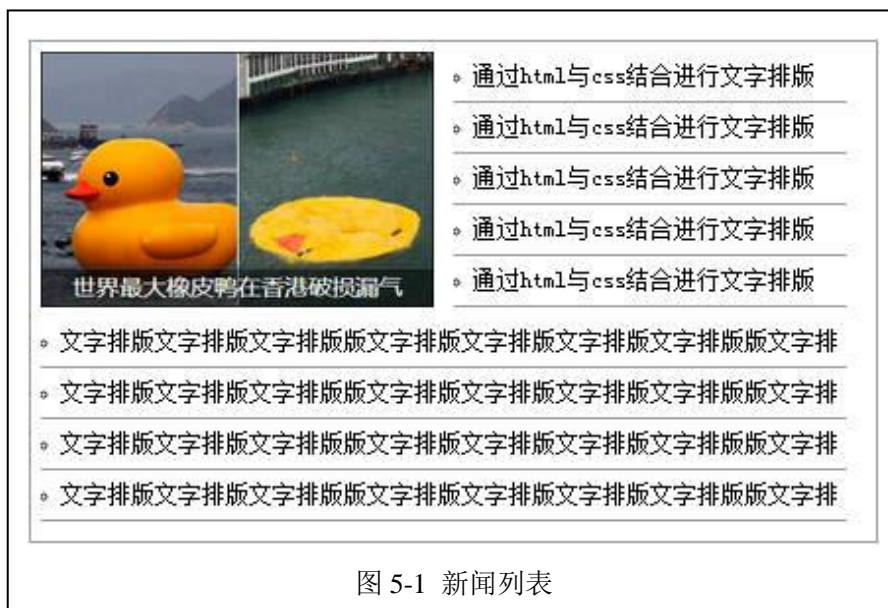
世界最大橡皮鸭在香港破损漏气

- 通过html与css结合进行文字排版
- 通过html与css结合进行文字排版
- 通过html与css结合进行文字排版
- 通过html与css结合进行文字排版
- 通过html与css结合进行文字排版

- 文字排版文字排版文字排版版文字排版文字排版文字排版文字排版版文字排
- 文字排版文字排版文字排版版文字排版文字排版文字排版文字排版版文字排
- 文字排版文字排版文字排版版文字排版文字排版文字排版文字排版版文字排
- 文字排版文字排版文字排版版文字排版文字排版文字排版文字排版版文字排

图 5-1 新闻列表